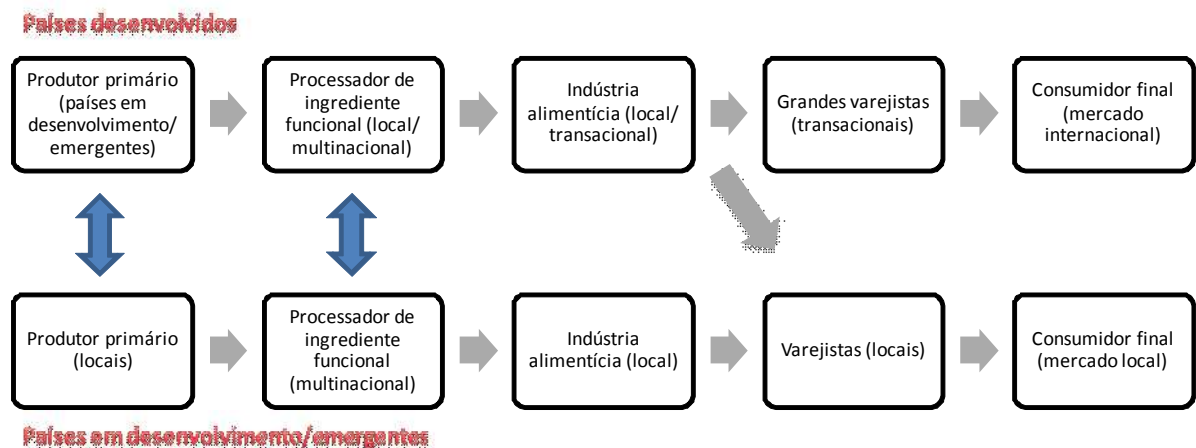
Países desenvolvidos

Produtor primário (países em desenvolvimento/ emergentes)

Processador de ingrediente funcional (local/ multinacional)

Indústria alimentícia (local/ transacional)

Grandes varejistas (transacionais)

Consumidor final (mercado internacional)

Produtor primário (locais)

Processador de ingrediente funcional (multinacional)

Indústria alimentícia (local)

Varejistas (locais)

Consumidor final (mercado local)

Países em desenvolvimento/emergentes